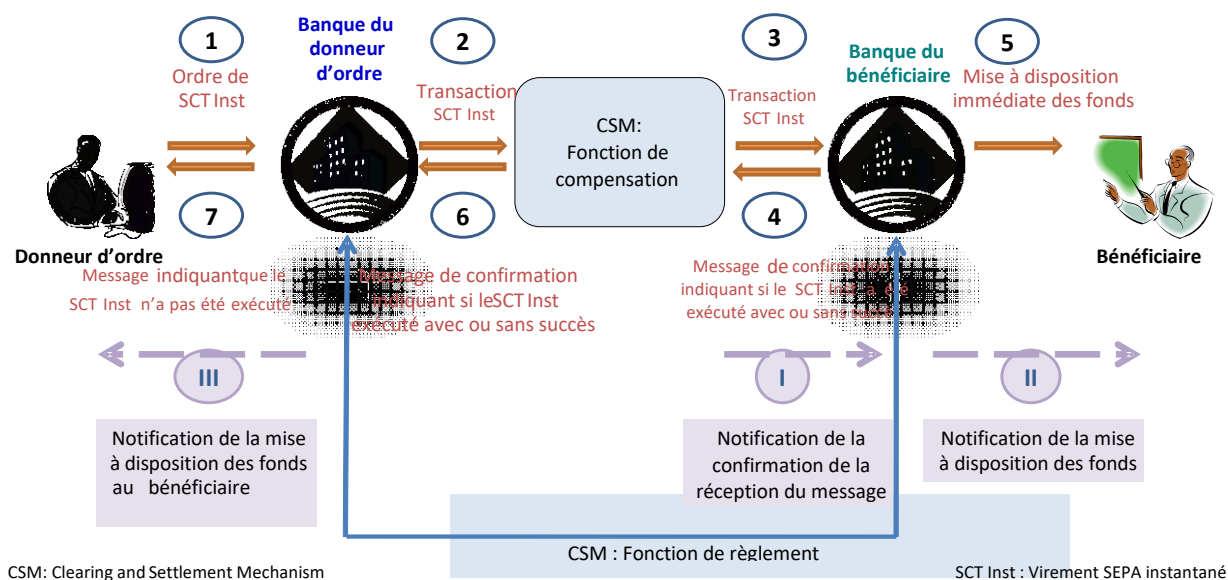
1

Ordre de SCT Inst

Banque du donneur d'ordre

2

Transaction SCT Inst

CSM: Fonction de compensation

3

Transaction SCT Inst

Banque du bénéficiaire

5

Mise à disposition immédiate des fonds

7

6

4

Donneur d'ordre

Bénéficiaire

Message indiquant que le SCT Inst n'a pas été exécuté

Message de confirmation indiquant si le SCT Inst exécuté avec ou sans succès

Message de confirmation indiquant si le SCT Inst a été exécuté avec ou sans succès

III

I

II

Notification de la mise à disposition des fonds au bénéficiaire

Notification de la confirmation de la réception du message

Notification de la mise à disposition des fonds

CSM : Fonction de règlement

CSM: Clearing and Settlement Mechanism

SCT Inst : Virement SEPA instantané